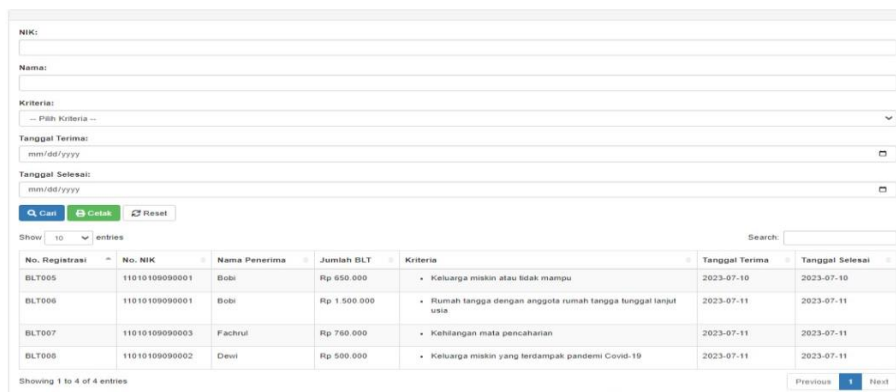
NIK:

Nama:

Kriteria:

-- Pilih Kriteria --

Tanggal Terima:

mm/dd/yyyy

Tanggal Selesai:

mm/dd/yyyy

Cari Cetak Reset

Show 10 entries

Search:

| No. Registrasi | No. NIK | Nama Penerima | Jumlah BLT | Kriteria | Tanggal Terima | Tanggal Selesai |
|---|---|---|---|---|---|---|
| BLT005 | 11010109090001 | Bobi | Rp 650.000 | • Keluarga miskin atau tidak mampu | 2023-07-10 | 2023-07-10 |
| BLT006 | 11010109090001 | Bobi | Rp 1.500.000 | • Rumah tangga dengan anggota rumah tangga tunggal lanjut usia | 2023-07-11 | 2023-07-11 |
| BLT007 | 11010109090003 | Fachrul | Rp 760.000 | • Kehilangan mata pencaharian | 2023-07-11 | 2023-07-11 |
| BLT008 | 11010109090002 | Dewi | Rp 500.000 | • Keluarga miskin yang terdampak pandemi Covid-19 | 2023-07-11 | 2023-07-11 |

Showing 1 to 4 of 4 entries

Previous 1 Next